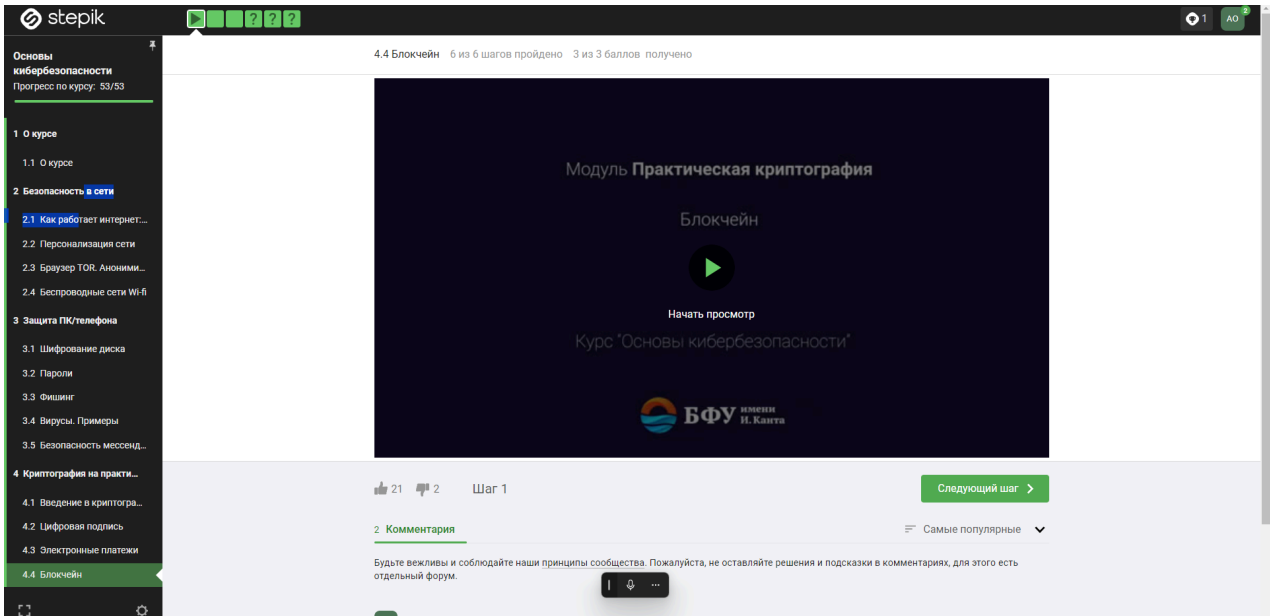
stepik

? ? ?

1

АО

2

Основы кибербезопасности
Прогресс по курсу: 53/53

1 О курсе
1.1 О курсе
2 Безопасность в сети
2.1 Как работает интернет:...
2.2 Персонализация сети
2.3 Браузер TOR. Аноними...
2.4 Беспроводные сети Wi-fi
3 Защита ПК/телефона
3.1 Шифрование диска
3.2 Пароли
3.3 Фишинг
3.4 Вирусы. Примеры
3.5 Безопасность мессенд...
4 Криптография на практи...
4.1 Введение в криптогра...
4.2 Цифровая подпись
4.3 Электронные платежи
4.4 Блокчейн

4.4 Блокчейн 6 из 6 шагов пройдено 3 из 3 баллов получено

Модуль Практическая криптография

Блокчейн

Начать просмотр

Курс "Основы кибербезопасности"

БФУ имени И. Канта

21 2 Шаг 1

Следующий шаг

2 Комментария

Самые популярные

Будьте вежливы и соблюдайте наши принципы сообщества. Пожалуйста, не оставляйте решения и подсказки в комментариях, для этого есть отдельный форум.

...